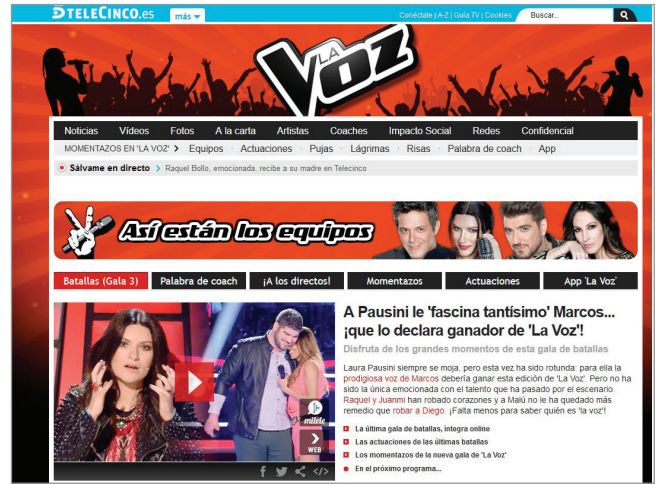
TELECINCO.es más

Conéctate | A-Z | Guía TV | Cookies Buscar...

LA Voz

Noticias Vídeos Fotos A la carta Artistas Coaches Impacto Social Redes Confidencial

MOMENTAZOS EN 'LA VOZ' › Equipos Actuaciones Pujas Lágrimas Risas Palabra de coach App

Sálvame en directo › Raquel Bollo, emocionada, recibe a su madre en Telecinco

Así están los equipos

Batallas (Gala 3) Palabra de coach ¡A los directos! Momentazos Actuaciones App 'La Voz'

mitele WEB

A Pausini le 'fascina tantísimo' Marcos... ¡que lo declara ganador de 'La Voz'!

Disfruta de los grandes momentos de esta gala de batallas

Laura Pausini siempre se moja, pero esta vez ha sido rotunda: para ella la prodigiosa voz de Marcos debería ganar esta edición de 'La Voz'. Pero no ha sido la única emocionada con el talento que ha pasado por el escenario. Raquel y Juanmi han robado corazones y a Malú no le ha quedado más remedio que robar a Diego. ¡Falta menos para saber quién es 'la voz'!

La última gala de batallas, íntegra online

Las actuaciones de las últimas batallas

Los momentazos de la nueva gala de 'La Voz'

En el próximo programa...